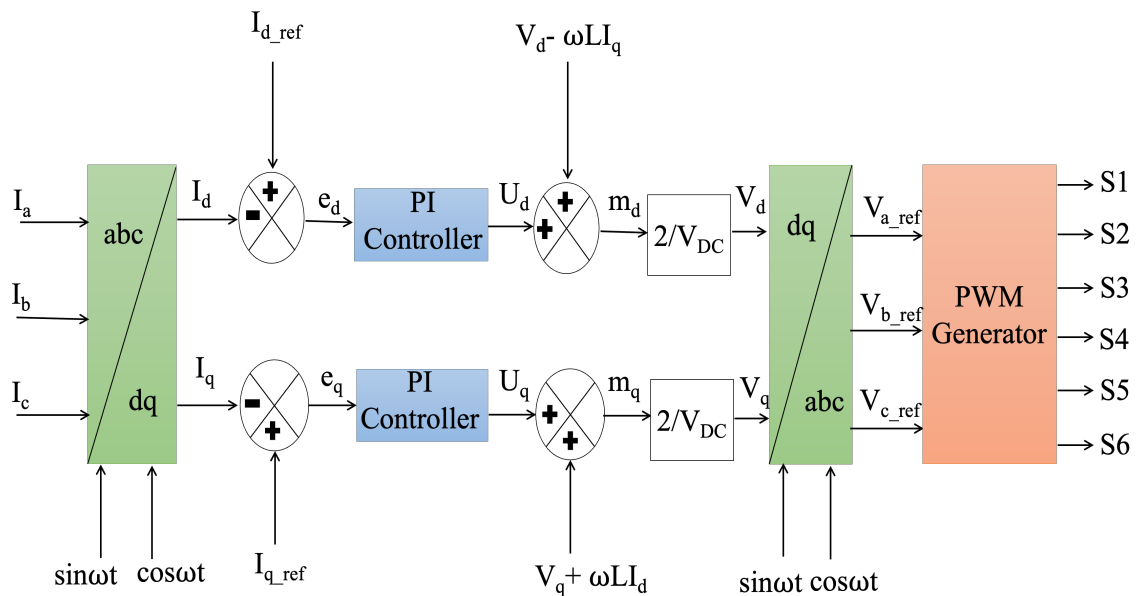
$I_{d\_ref}$

$V_d$- $\omega LI_q$

$I_a$

$I_b$

$I_c$

abc

dq

$I_d$

+

-

$e_d$

PI Controller

$U_d$

+

+

$m_d$

$2/V_{DC}$

$V_d$

dq

abc

$V_{a\_ref}$

$V_{b\_ref}$

$V_{c\_ref}$

PWM Generator

S1

S2

S3

S4

S5

S6

$I_q$

-

+

$e_q$

PI Controller

$U_q$

+

+

$m_q$

$2/V_{DC}$

$V_q$

sinωt

cosωt

$I_{q\_ref}$

$V_q$+ $\omega LI_d$

sinωt cosωt